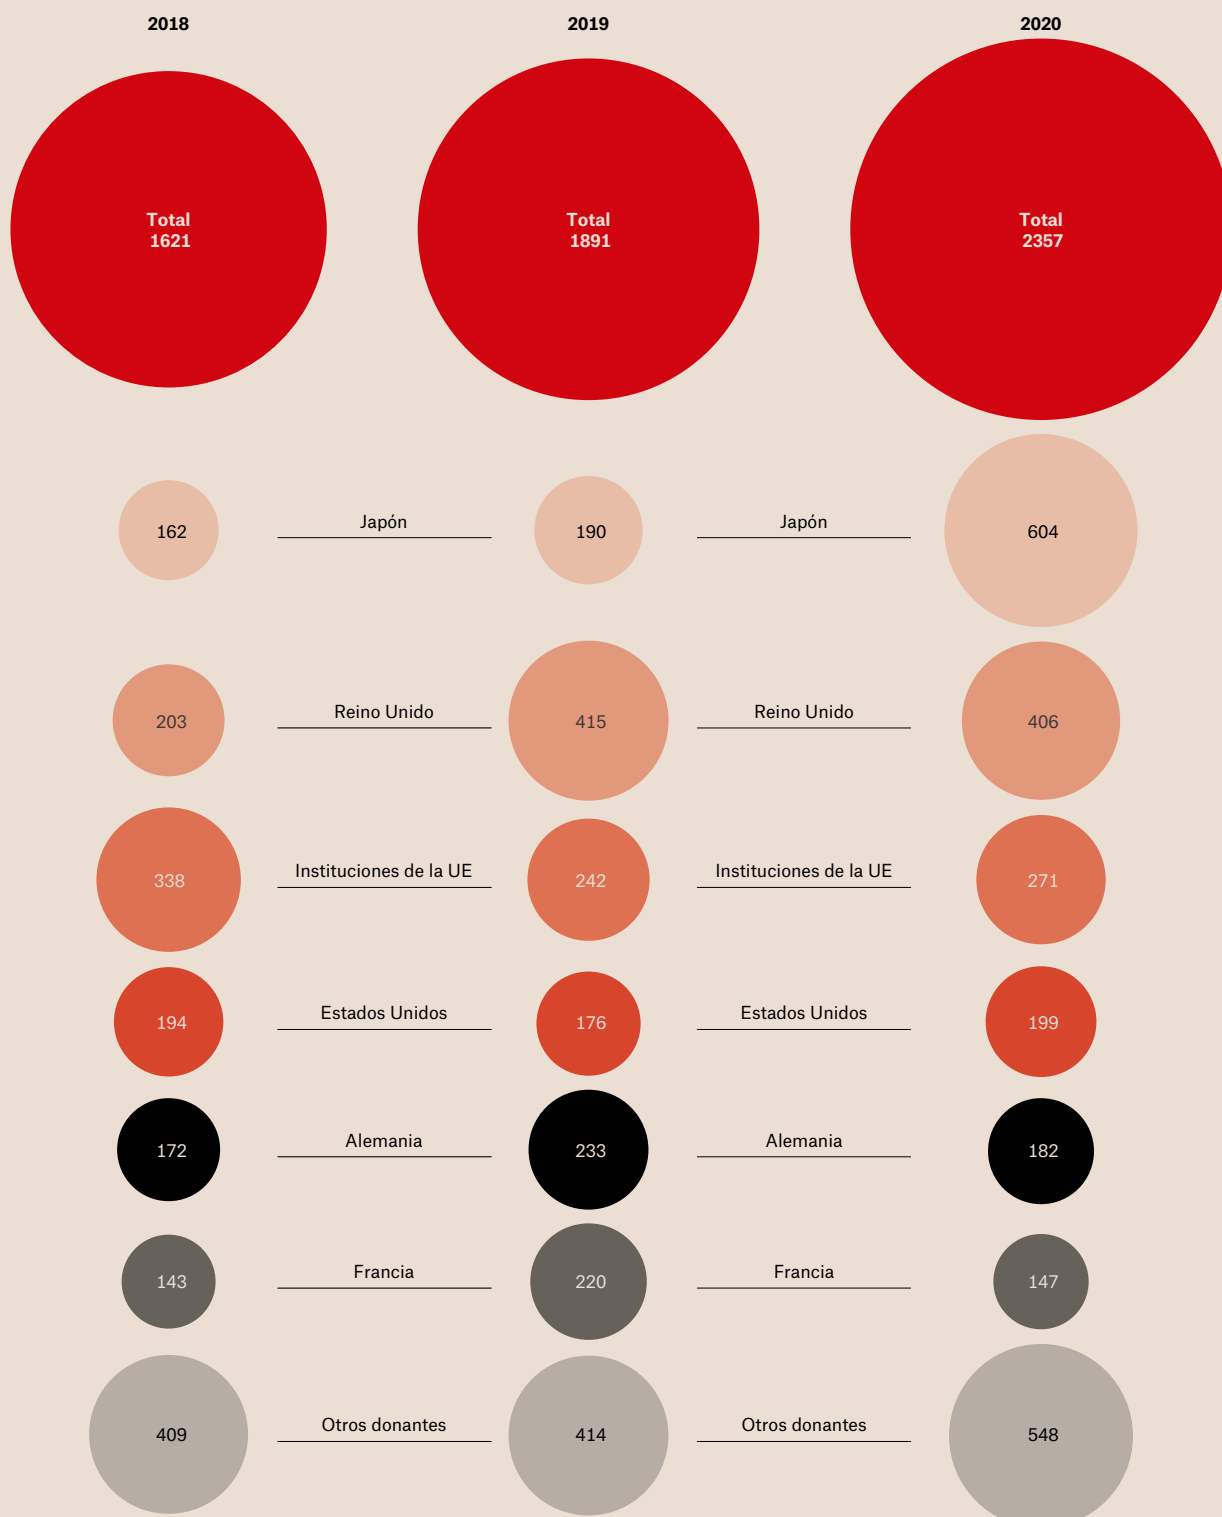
2018

2019

2020

Total 1621

Total 1891

Total 2357

162 Japón 190 Japón 604

203 Reino Unido 415 Reino Unido 406

338 Instituciones de la UE 242 Instituciones de la UE 271

194 Estados Unidos 176 Estados Unidos 199

172 Alemania 233 Alemania 182

143 Francia 220 Francia 147

409 Otros donantes 414 Otros donantes 548